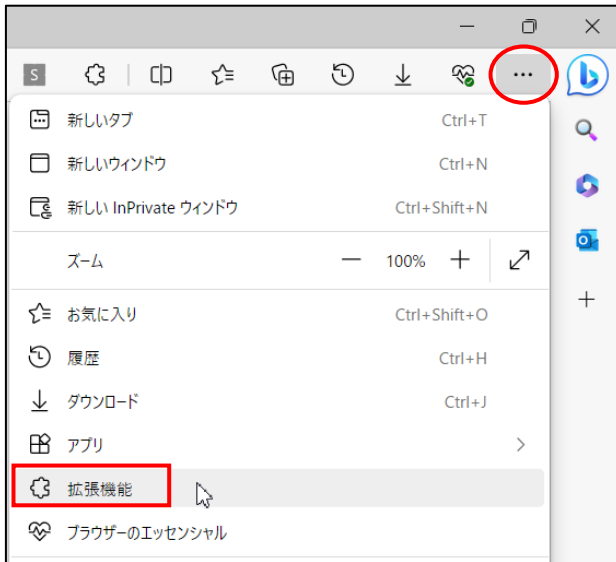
S

...

新しいタブ Ctrl+T

新しいウィンドウ Ctrl+N

新しい InPrivate ウィンドウ Ctrl+Shift+N

ズーム — 100% +

お気に入り Ctrl+Shift+O

履歴 Ctrl+H

ダウンロード Ctrl+J

アプリ

拡張機能

ブラウザーのエッセンシャル